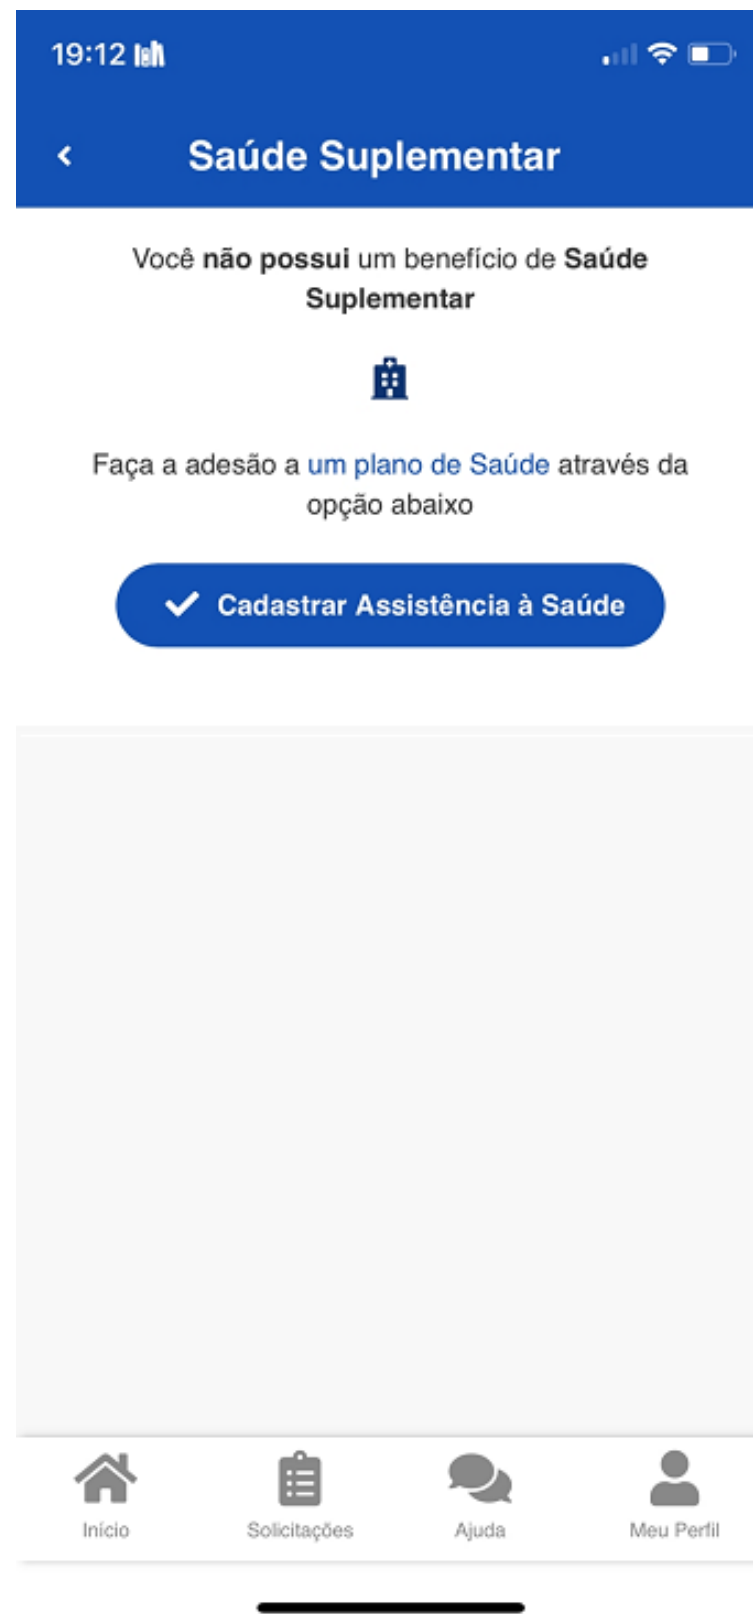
19:12

Saúde Suplementar

Você **não possui** um benefício de **Saúde Suplementar**

Faça a adesão a um plano de Saúde através da opção abaixo

Cadastrar Assistência à Saúde

Início

Solicitações

Ajuda

Meu Perfil